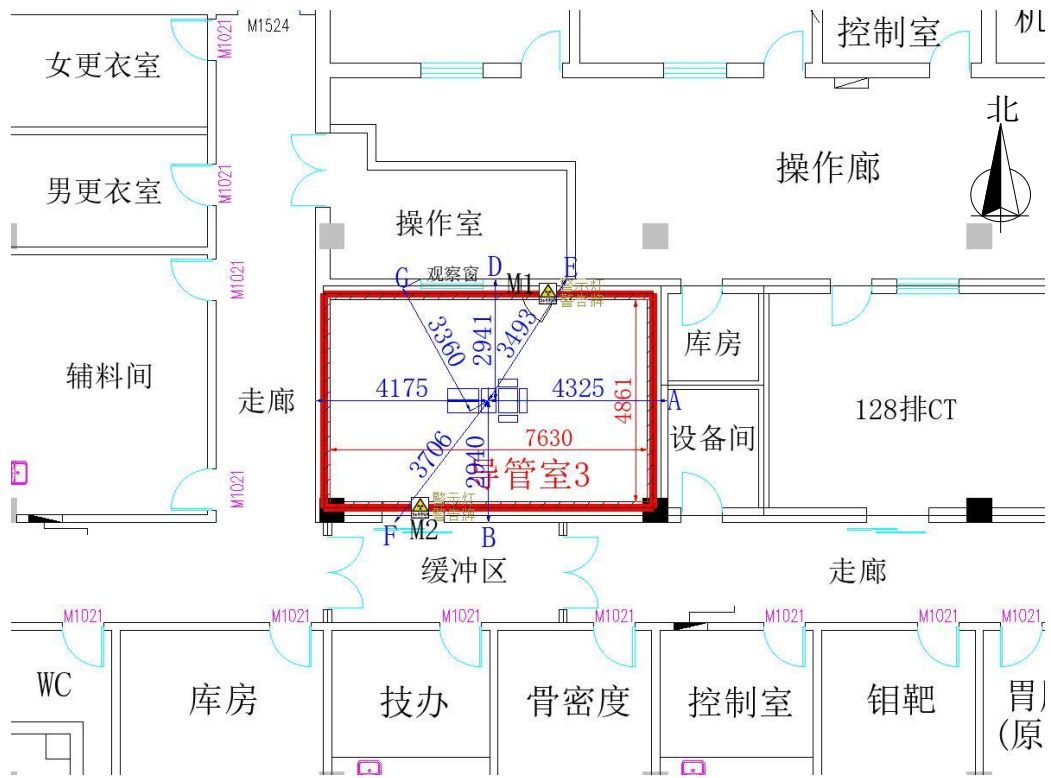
M1021
M1524
控制室
机
女更衣室
北
M1021
操作廊
男更衣室
操作室
M1021
观察窗
G
D
M1
E
警示灯
警告牌
3360
2941
3493
库房
辅料间
走廊
4175
4325
A
4861
128排CT
M1021
3706
7630
设备间
2940
导管室3
警示灯
警告牌
F
M2
B
缓冲区
走廊
M1021
M1021
M1021
M1021
M1021
M1021
M1021
WC
库房
技办
骨密度
控制室
钼靶
胃
(原